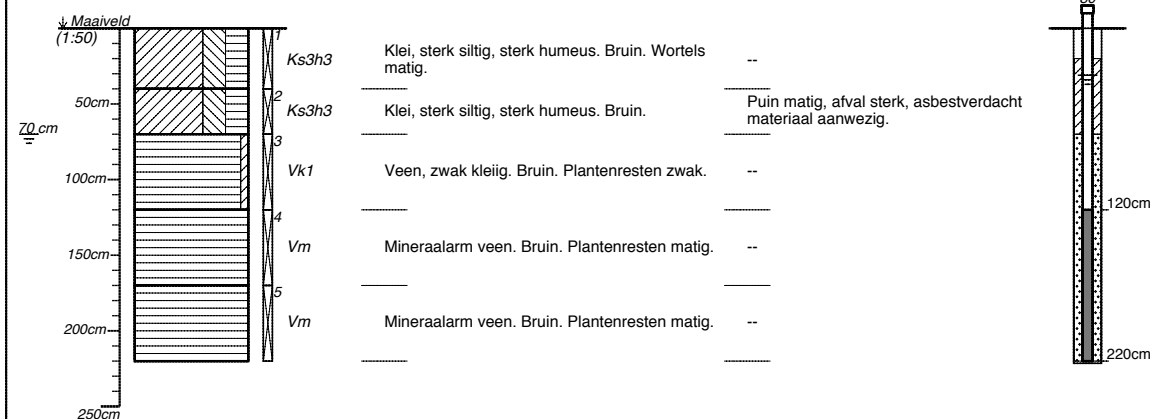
Maaiveld
(1:50)
50cm
70 cm
100cm
150cm
200cm
250cm

1
Ks3h3
Klei, sterk siltig, sterk humeus. Bruin. Wortels matig.
--

2
Ks3h3
Klei, sterk siltig, sterk humeus. Bruin.
Puin matig, afval sterk, asbestverdacht materiaal aanwezig.

3
Vk1
Veen, zwak kleiig. Bruin. Plantenresten zwak.
--

4
Vm
Mineraalarm veen. Bruin. Plantenresten matig.
--

5
Vm
Mineraalarm veen. Bruin. Plantenresten matig.
--

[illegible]
120cm
220cm